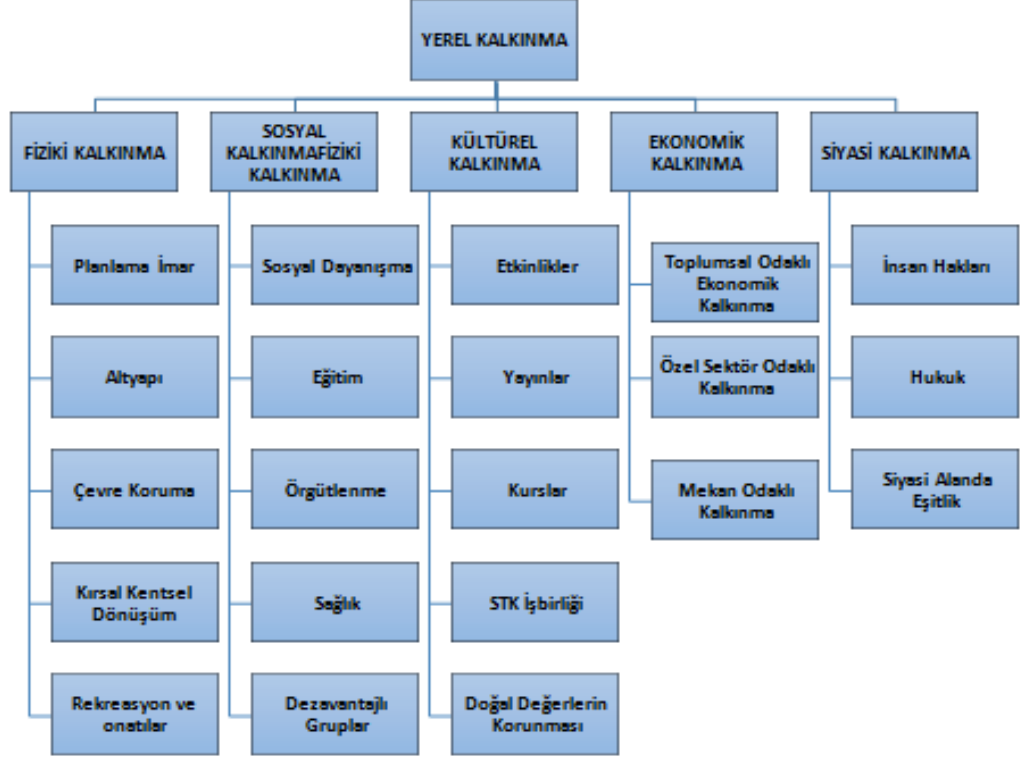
YEREL KALKINMA

FİZİKİ KALKINMA

Planlama İmar

Altyapı

Çevre Koruma

Kırsal Kentsel Dönüşüm

Rekreasyon ve onatılar

SOSYAL KALKINMAFİZİKİ KALKINMA

Sosyal Dayanışma

Eğitim

Örgütlenme

Sağlık

Dezavantajlı Gruplar

KÜLTÜREL KALKINMA

Etkinlikler

Yayınlar

Kurslar

STK İşbirliği

Doğal Değerlerin Korunması

EKONOMİK KALKINMA

Toplumsal Odaklı Ekonomik Kalkınma

Özel Sektör Odaklı Kalkınma

Mekan Odaklı Kalkınma

SİYASİ KALKINMA

İnsan Hakları

Hukuk

Siyasi Alanda Eşitlik